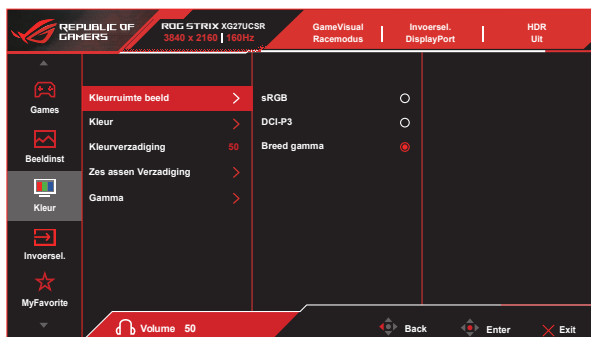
REPUBLIC OF GAMERS

ROG STRIX XG27UCSR
3840 x 2160 | 160Hz

GameVisual
Racemodus

Invoersel.
DisplayPort

HDR
Uit

Games

Beeldinst

Kleur

Invoersel.

MyFavorite

Kleurruimte beeld

Kleur

Kleurverzadiging 50

Zes assen Verzadiging

Gamma

sRGB

DCI-P3

Breed gamma

Volume 50

Back

Enter

Exit